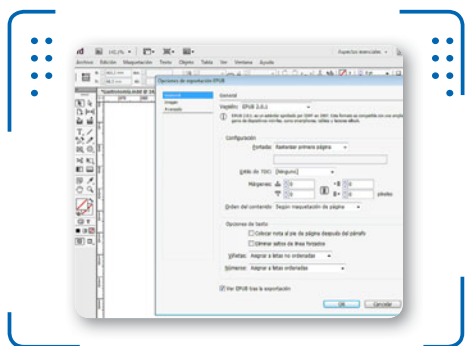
Id 142,1% Aspectos esenciales

Archivo Edición Maquetación Texto Objeto Tabla Ver Ventana Ayuda

Opciones de exportación EPUB

General
Imagen
Avanzado

General

Versión: EPUB 2.0.1

EPUB 2.0.1 es un estándar aprobado por IDPF en 2007. Este formato es compatible con una amplia gama de dispositivos móviles, como smartphones, tablets y lectores eBook.

Configuración

Portada: Rasterizar primera página

Estilo de TOC: [Ninguno]

Márgenes: 0 0 0 0 píxeles

Orden del contenido: Según maquetación de página

Opciones de texto

Colocar nota al pie de página después del párrafo

Eliminar saltos de línea forzados

Viñetas: Asignar a listas no ordenadas

Números: Asignar a listas ordenadas

Ver EPUB tras la exportación

OK Cancelar